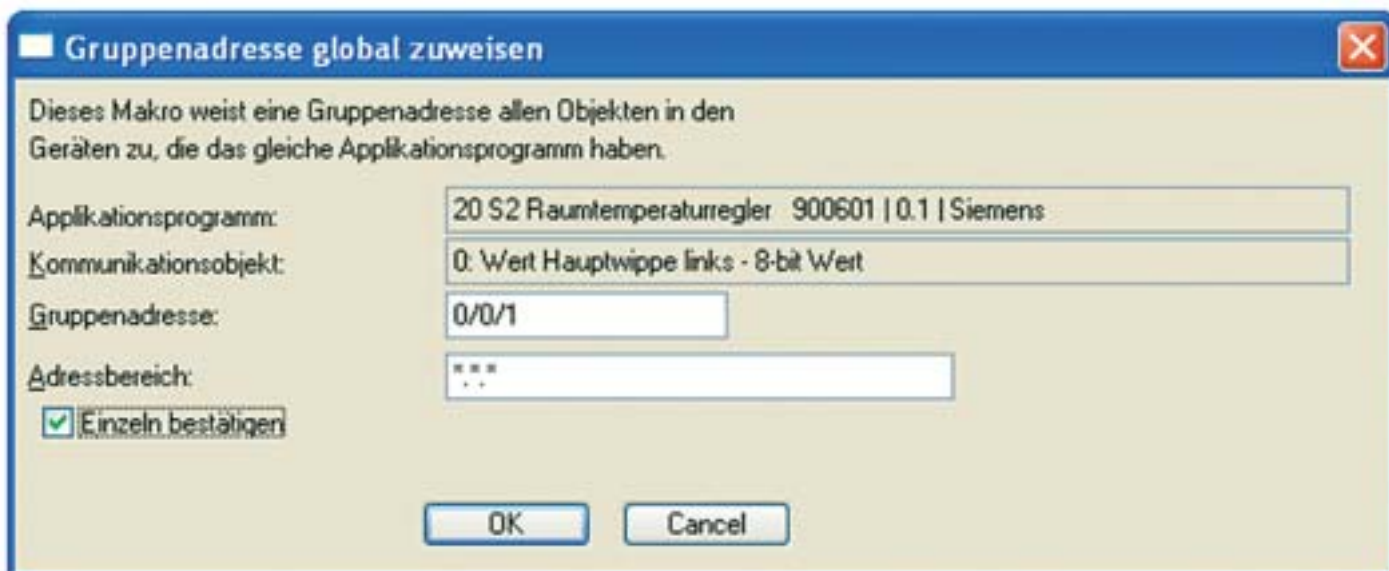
Gruppenadresse global zuweisen

Dieses Makro weist eine Gruppenadresse allen Objekten in den Geräten zu, die das gleiche Applikationsprogramm haben.

Applikationsprogramm: 20 S2 Raumtemperaturregler 900601 | 0.1 | Siemens

Kommunikationsobjekt: 0: Wert Hauptwippe links - 8-bit Wert

Gruppenadresse: 0/0/1

Adressbereich: *.*.*

Einzeln bestätigen

OK Cancel